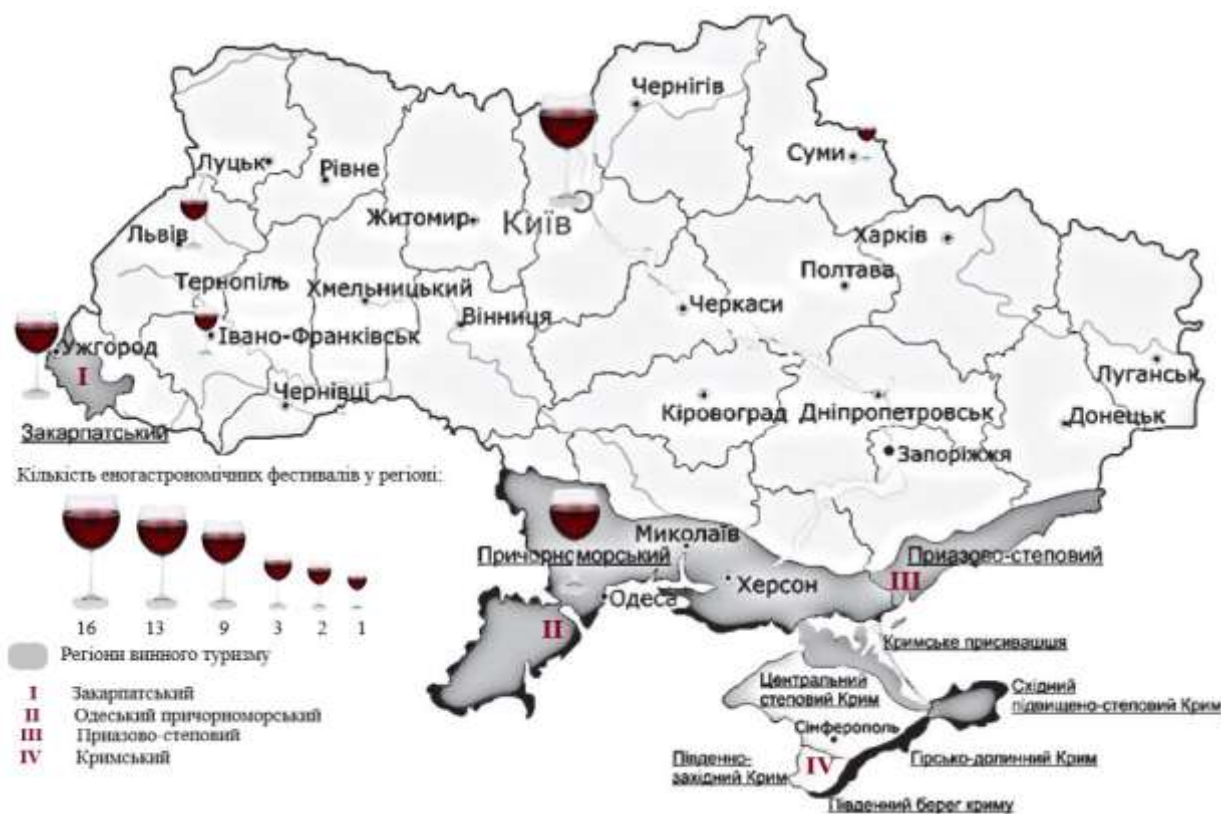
Чернігів
Суми
Луцьк
Рівне
Житомир
Київ
Львів
Харків
Тернопіль
Полтава
Хмельницький
Черкаси
Вінниця
Ужгород
Івано-Франківськ
I
Луганськ
Чернівці
Кіровоград
Дніпропетровськ
Донецьк
Закарпатський
Запоріжжя

Кількість еногастрономічних фестивалів у регіоні:

16 13 9 3 2 1

Миколаїв
Причорноморський
Приазово-степовий
III
Херсон
Одеса
II
Регіони винного туризму
Кримське присивашшя
I Закарпатський
II Одеський причорноморський
III Приазово-степовий
IV Кримський
Центральний степовий Крим
Східний підвищено-степовий Крим
Сімферополь
Південно-західний Крим
IV
Гірсько-долинний Крим
Південний берег криму